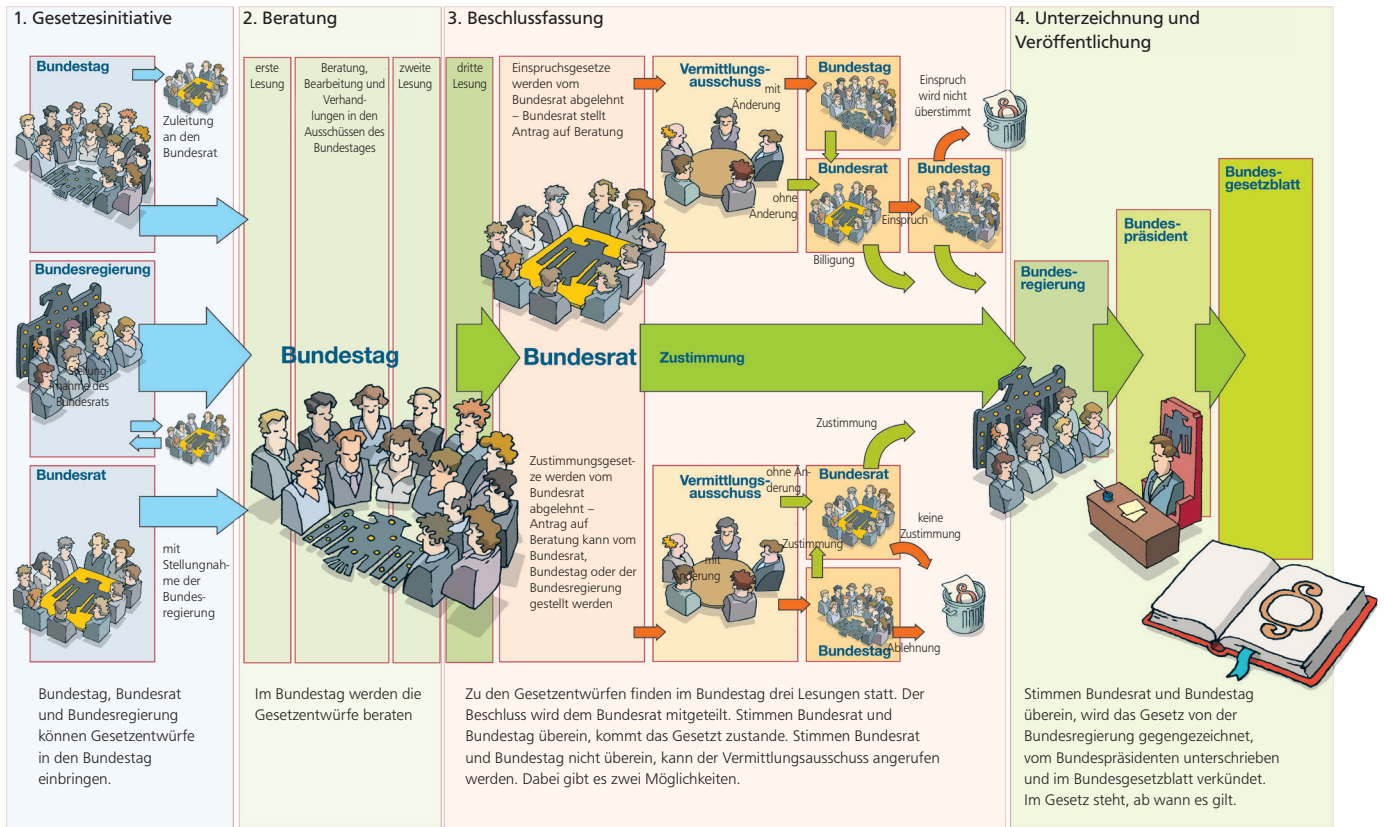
1. Gesetzesinitiative

Bundestag

Zuleitung an den Bundesrat

Bundesregierung

Stellungnahme des Bundesrats

Bundesrat

mit Stellungnahme der Bundesregierung

Bundestag, Bundesrat und Bundesregierung können Gesetzentwürfe in den Bundestag einbringen.

2. Beratung

erste Lesung

Beratung, Bearbeitung und Verhandlungen in den Ausschüssen des Bundestages

zweite Lesung

Bundestag

Im Bundestag werden die Gesetzentwürfe beraten

3. Beschlussfassung

dritte Lesung

Einspruchsgesetze werden vom Bundesrat abgelehnt – Bundesrat stellt Antrag auf Beratung

Vermittlungsausschuss

mit Änderung

Bundestag

Einspruch wird nicht überstimmt

ohne Änderung

Bundesrat

Bundestag

Einspruch

Billigung

Bundesrat

Zustimmung

Zustimmung

Zustimmungsgesetze werden vom Bundesrat abgelehnt – Antrag auf Beratung kann vom Bundesrat, Bundestag oder der Bundesregierung gestellt werden

Vermittlungsausschuss

ohne Änderung

Bundesrat

keine Zustimmung

mit Änderung

Zustimmung

Bundestag

Ablehnung

Zu den Gesetzentwürfen finden im Bundestag drei Lesungen statt. Der Beschluss wird dem Bundesrat mitgeteilt. Stimmen Bundesrat und Bundestag überein, kommt das Gesetz zustande. Stimmen Bundesrat und Bundestag nicht überein, kann der Vermittlungsausschuss angerufen werden. Dabei gibt es zwei Möglichkeiten.

4. Unterzeichnung und Veröffentlichung

Bundesregierung

Bundespräsident

Bundesgesetzblatt

Stimmen Bundesrat und Bundestag überein, wird das Gesetz von der Bundesregierung gegengezeichnet, vom Bundespräsidenten unterschrieben und im Bundesgesetzblatt verkündet. Im Gesetz steht, ab wann es gilt.